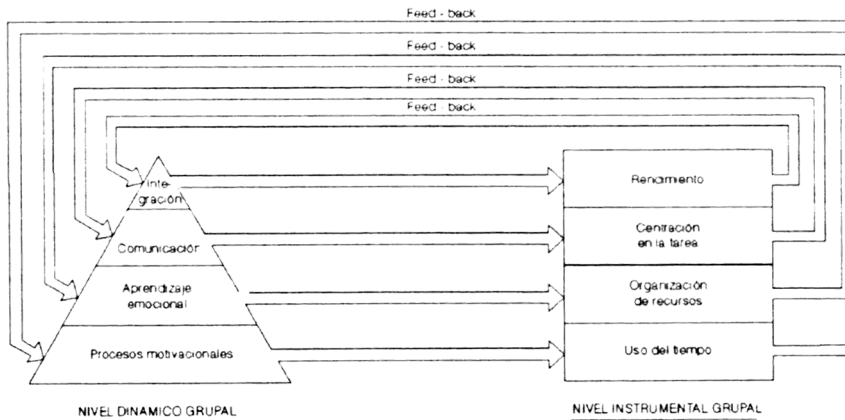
Feed - back

Feed - back

Feed - back

Feed - back

Inte-
gración

Comunicación

Aprendizaje
emocional

Procesos motivacionales

NIVEL DINAMICO GRUPAL

Rendimiento

Centración
en la tarea

Organización
de recursos

Uso del tiempo

NIVEL INSTRUMENTAL GRUPAL